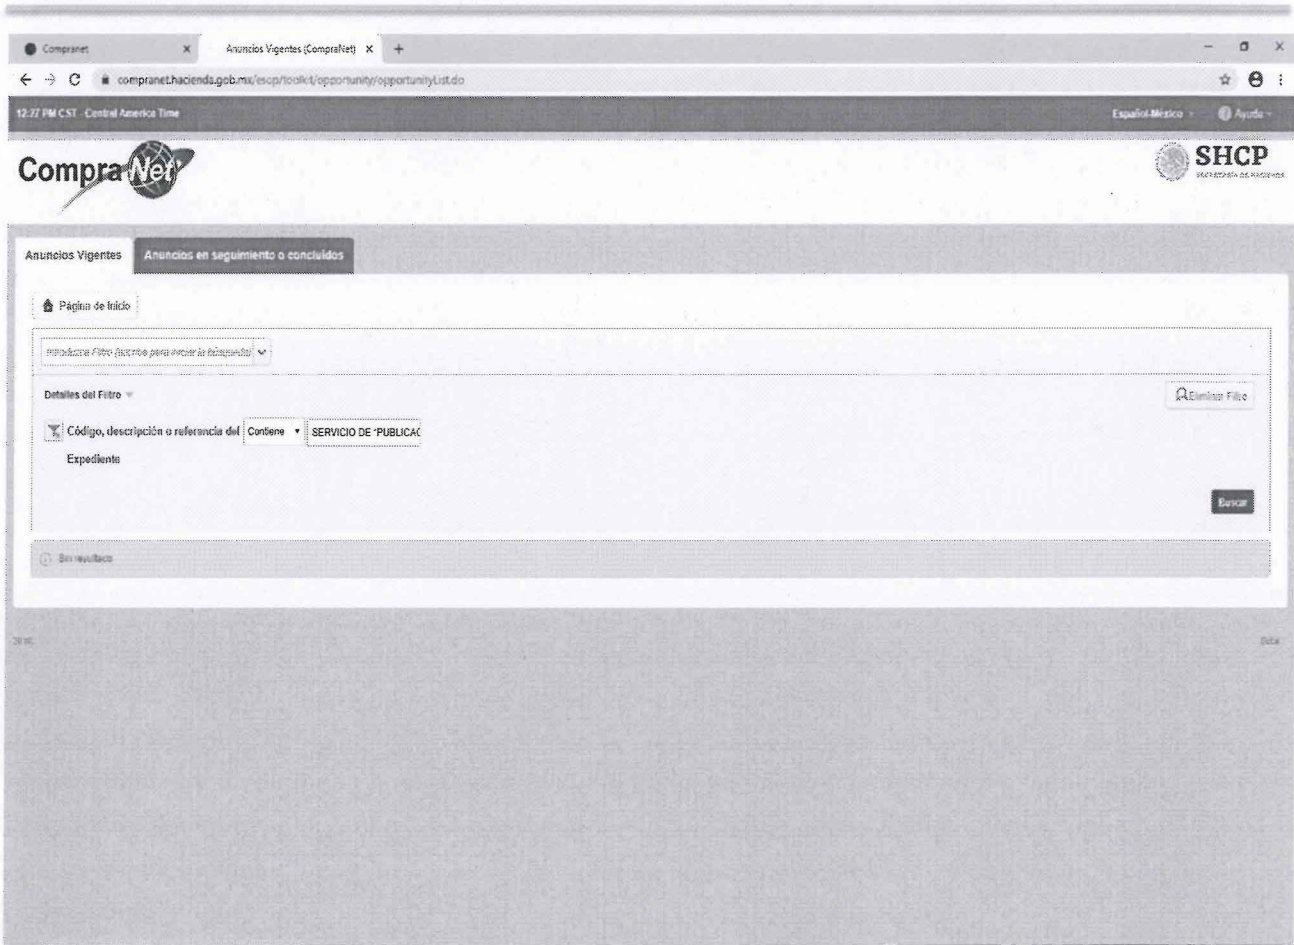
Compranet ×
Anuncios Vigentes (CompraNet) ×
+
compranet.hacienda.gob.mx/esop/toolkit/opportunity/opportunityList.do
12:27 PM CST - Central America Time
Español-México
Ayuda
CompraNet
SHCP
SECRETARÍA DE HACIENDA

Anuncios Vigentes
Anuncios en seguimiento o concluidos

Página de Inicio

Introduzca Filtro (escriba para iniciar la búsqueda)

Detalles del Filtro
Eliminar Filtro

Código, descripción o referencia del Expediente
Contiene
SERVICIO DE "PUBLICAC

Buscar

Sin resultado

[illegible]
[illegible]